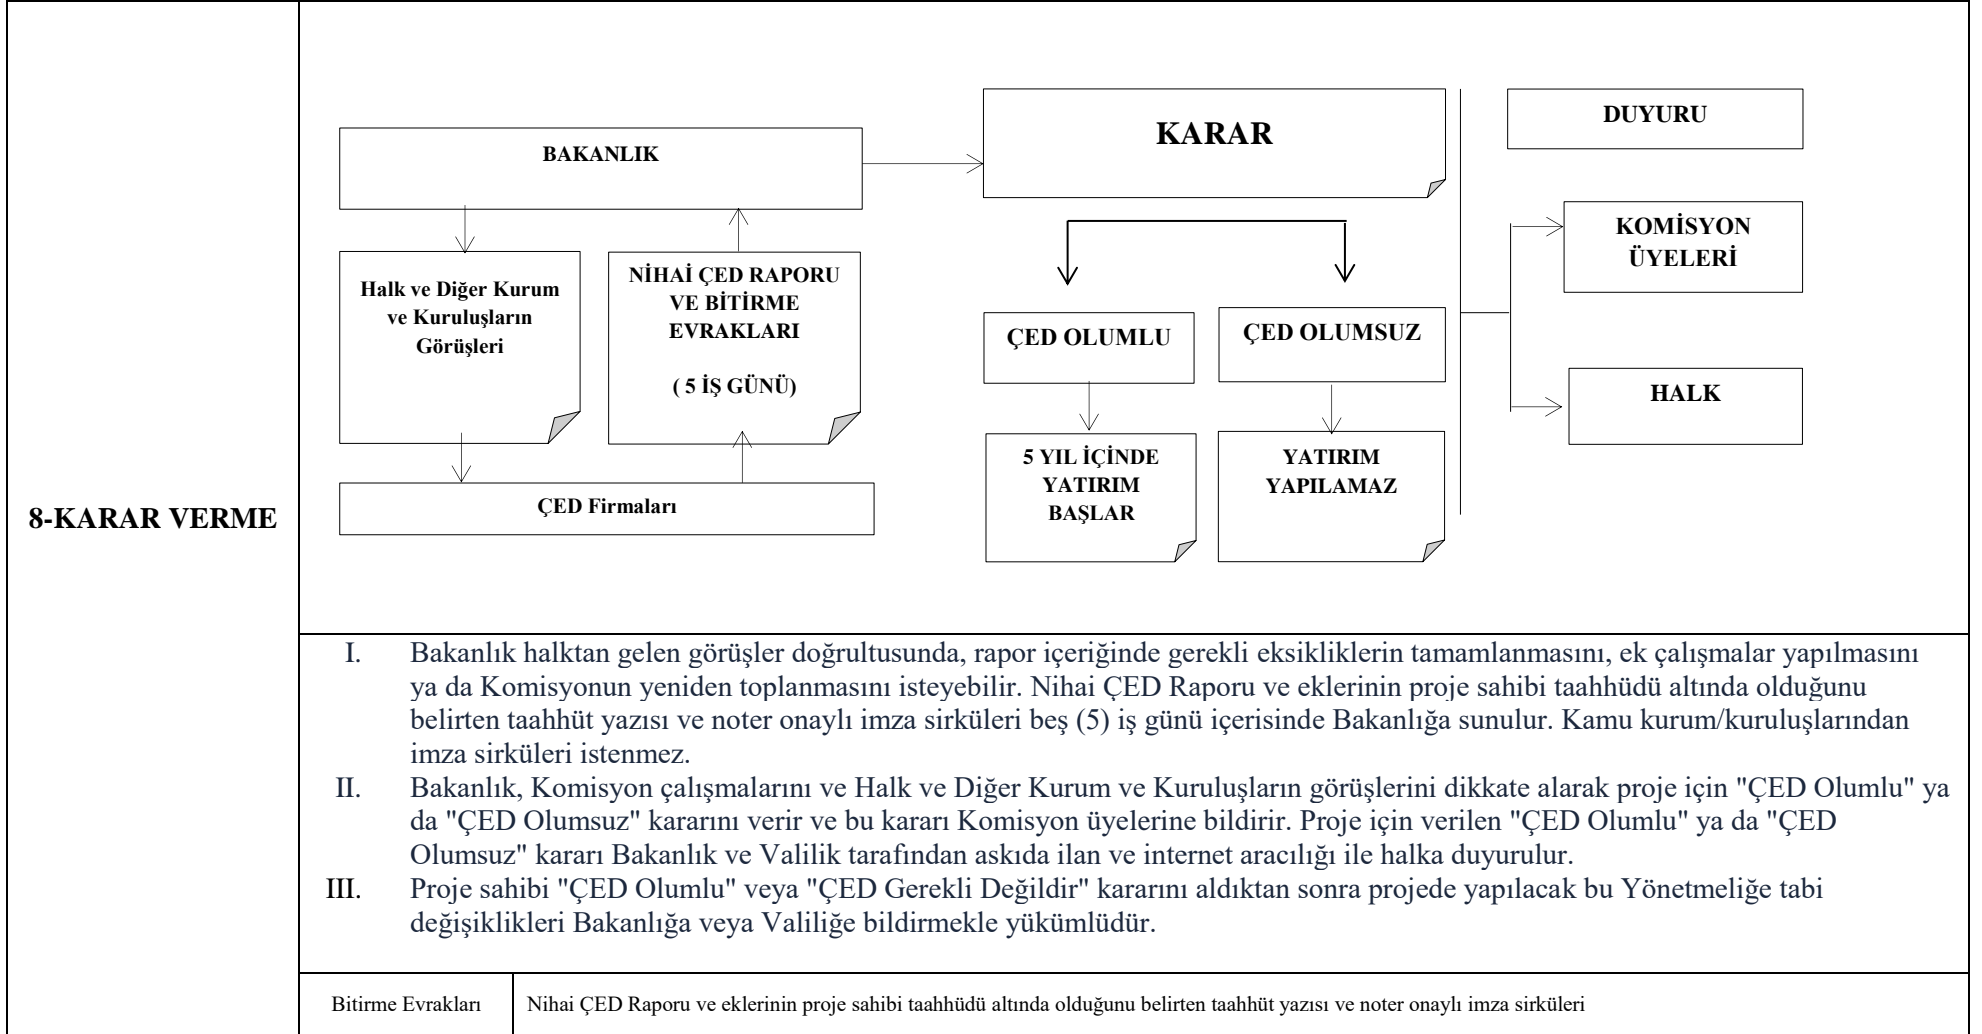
8-KARAR VERME

BAKANLIK

Halk ve Diğer Kurum ve Kuruluşların Görüşleri

NİHAİ ÇED RAPORU VE BİTİRME EVRAKLARI

( 5 İŞ GÜNÜ)

ÇED Firmaları

KARAR

ÇED OLUMLU

ÇED OLUMSUZ

5 YIL İÇİNDE YATIRIM BAŞLAR

YATIRIM YAPILAMAZ

DUYURU

KOMİSYON ÜYELERİ

HALK

I. Bakanlık halktan gelen görüşler doğrultusunda, rapor içeriğinde gerekli eksikliklerin tamamlanmasını, ek çalışmalar yapılmasını ya da Komisyonun yeniden toplanmasını isteyebilir. Nihai ÇED Raporu ve eklerinin proje sahibi taahhüdü altında olduğunu belirten taahhüt yazısı ve noter onaylı imza sirküleri beş (5) iş günü içerisinde Bakanlığa sunulur. Kamu kurum/kuruluşlarından imza sirküleri istenmez.

II. Bakanlık, Komisyon çalışmalarını ve Halk ve Diğer Kurum ve Kuruluşların görüşlerini dikkate alarak proje için "ÇED Olumlu" ya da "ÇED Olumsuz" kararını verir ve bu kararı Komisyon üyelerine bildirir. Proje için verilen "ÇED Olumlu" ya da "ÇED Olumsuz" kararı Bakanlık ve Valilik tarafından askıda ilan ve internet aracılığı ile halka duyurulur.

III. Proje sahibi "ÇED Olumlu" veya "ÇED Gerekli Değildir" kararını aldıktan sonra projede yapılacak bu Yönetmeliğe tabi değişiklikleri Bakanlığa veya Valiliğe bildirmekle yükümlüdür.

| Bitirme Evrakları | Nihai ÇED Raporu ve eklerinin proje sahibi taahhüdü altında olduğunu belirten taahhüt yazısı ve noter onaylı imza sirküleri |